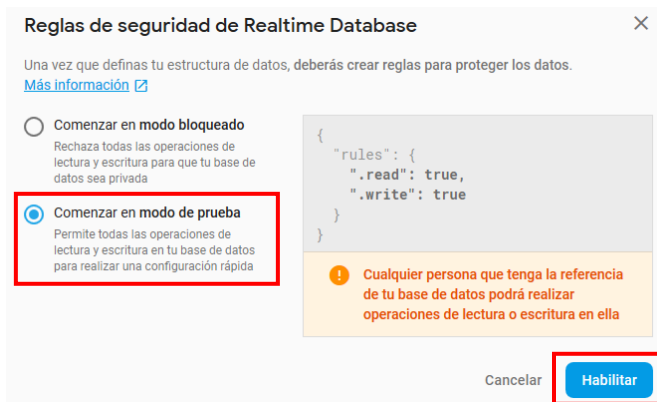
Reglas de seguridad de Realtime Database

×

Una vez que definas tu estructura de datos, **deberás crear reglas para proteger los datos.**
Más información

Comenzar en **modo bloqueado**
Rechaza todas las operaciones de lectura y escritura para que tu base de datos sea privada

Comenzar en **modo de prueba**
Permite todas las operaciones de lectura y escritura en tu base de datos para realizar una configuración rápida

{
  "rules": {
    ".read": true,
    ".write": true
  }
}

Cualquier persona que tenga la referencia de tu base de datos podrá realizar operaciones de lectura o escritura en ella

Cancelar

Habilitar